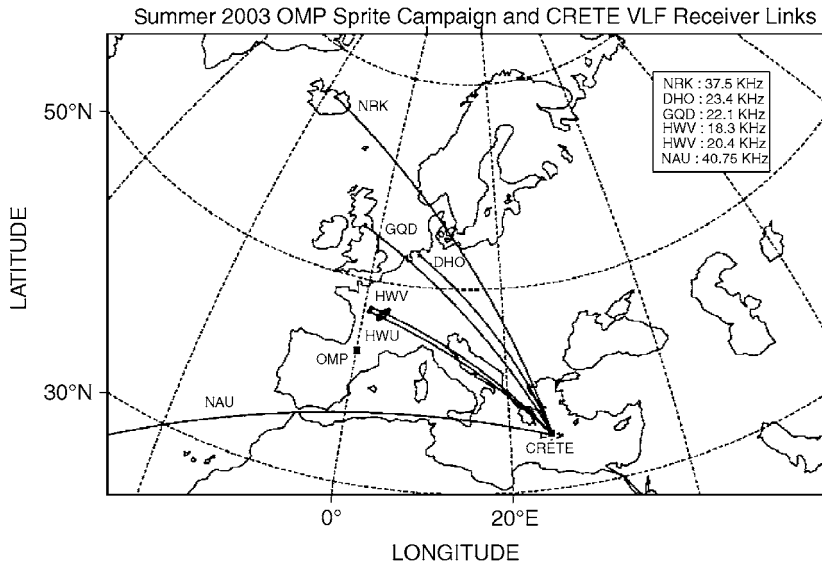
Summer 2003 OMP Sprite Campaign and CRETE VLF Receiver Links

NRK : 37.5 KHz
DHO : 23.4 KHz
GQD : 22.1 KHz
HWV : 18.3 KHz
HWV : 20.4 KHz
NAU : 40.75 KHz

50°N

NRK

GQD

DHO

HWV

HWU

OMP

NAU

CRETE

30°N

LATITUDE

0°

20°E

LONGITUDE